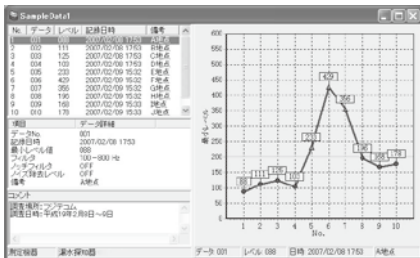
SampleData1

| No. | データ | レベル | 記録日時 | 備考 |
|---|---|---|---|---|
| 1 | 001 | 088 | 2007/02/08 17:53 | A地点 |
| 2 | 002 | 111 | 2007/02/08 17:53 | B地点 |
| 3 | 003 | 125 | 2007/02/08 17:53 | C地点 |
| 4 | 004 | 110 | 2007/02/09 15:32 | D地点 |
| 5 | 005 | 233 | 2007/02/09 15:32 | E地点 |
| 6 | 006 | 429 | 2007/02/09 15:32 | F地点 |
| 7 | 007 | 356 | 2007/02/09 15:32 | G地点 |
| 8 | 008 | 196 | 2007/02/09 15:32 | H地点 |
| 9 | 009 | 160 | 2007/02/09 15:32 | I地点 |
| 10 | 010 | 179 | 2007/02/09 15:32 | J地点 |

| 項目 | データ詳細 |
|---|---|
| データNo. | 001 |
| 記録日時 | 2007/02/08 17:53 |
| 最大レベル値 | 088 |
| フィルタ | 100〜800 Hz |
| ノッチフィルタ | OFF |
| ノイズ除去レベル | OFF |
| 備考 | A地点 |

コメント
調査場所:フジテコム
調査日時:平成19年2月8日〜9日

600
550
500
450
400
350
300
250
200
150
100
50
0
最大レベル
1 2 3 4 5 6 7 8 9 10
No.
88 111 125 110 233 429 356 196 160 179

測定履歴 漏水探知器 データ 001 レベル 088 日時 2007/02/08 17:53 A地点